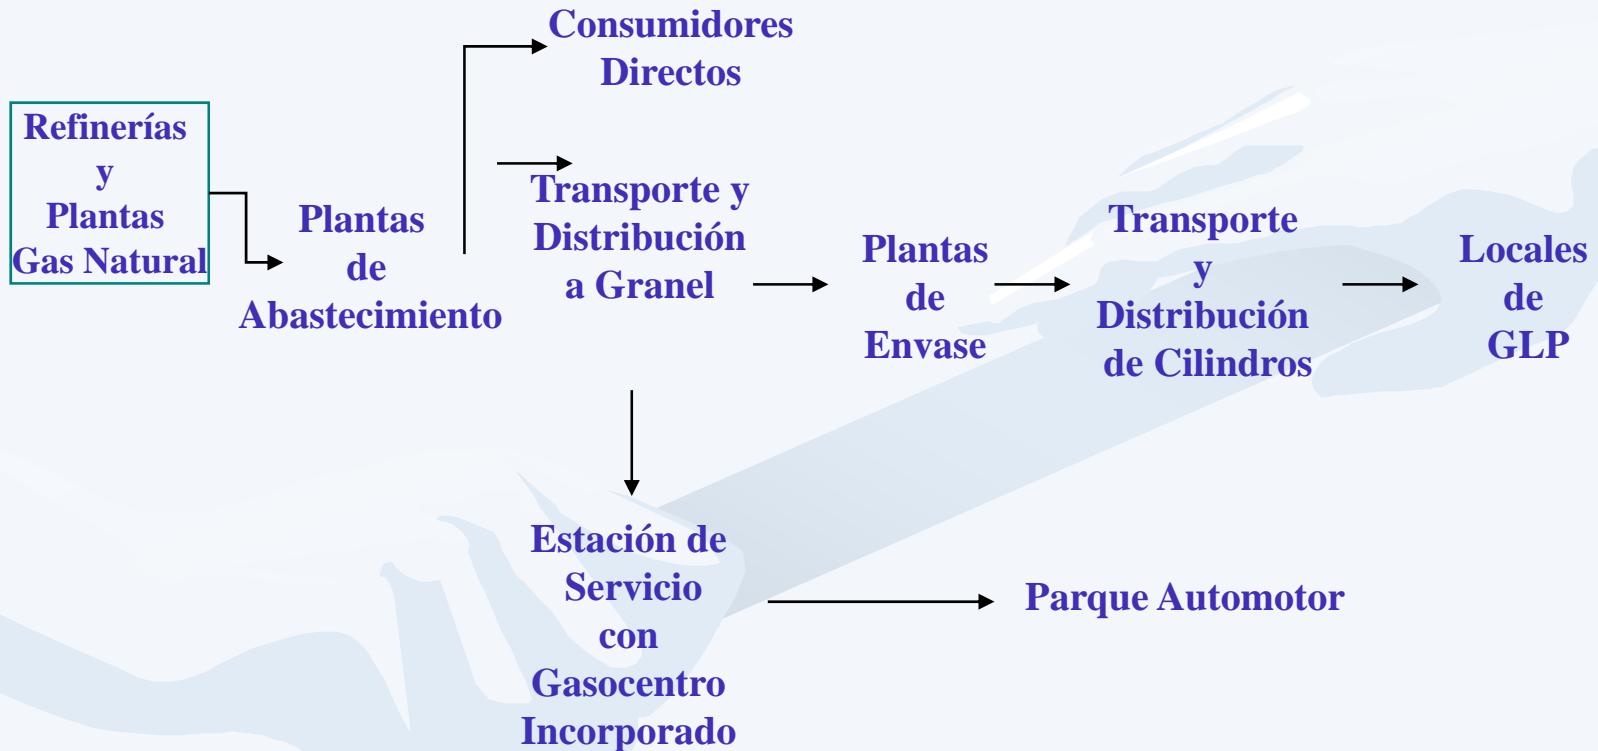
Consumidores Directos

Refinerías y Plantas Gas Natural

Plantas de Abastecimiento

Transporte y Distribución a Granel

Plantas de Envase

Transporte y Distribución de Cilindros

Locales de GLP

Estación de Servicio con Gasocentro Incorporado

Parque Automotor